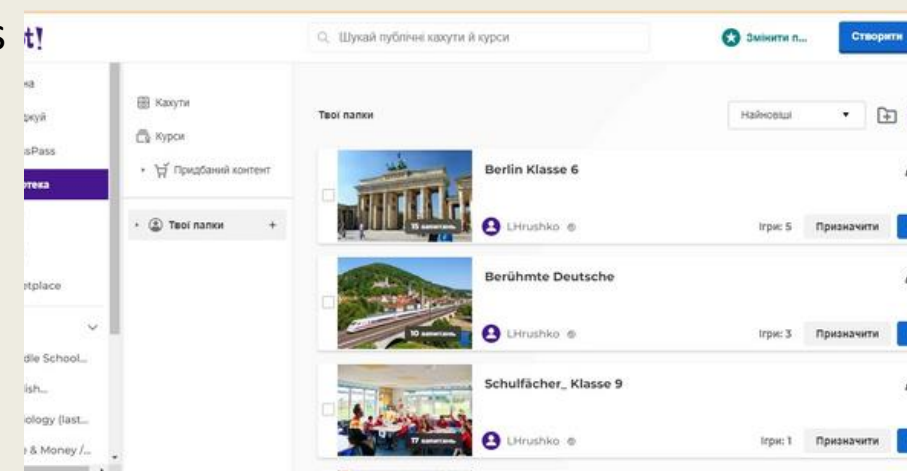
t!

Шукай публічні кахути й курси

Змінити п...

Створити

на

ркуй

sPass

тека

tplace

dle School...

ish...

ology (last...

& Money /...

Кахути

Курси

Придбаний контент

Твої папки

Твої папки

Найновіші

Berlin Klasse 6

15 запитань

LHrushko

Ігри: 5

Призначити

Berühmte Deutsche

10 запитань

LHrushko

Ігри: 3

Призначити

Schulfächer_ Klasse 9

17 запитань

LHrushko

Ігри: 1

Призначити